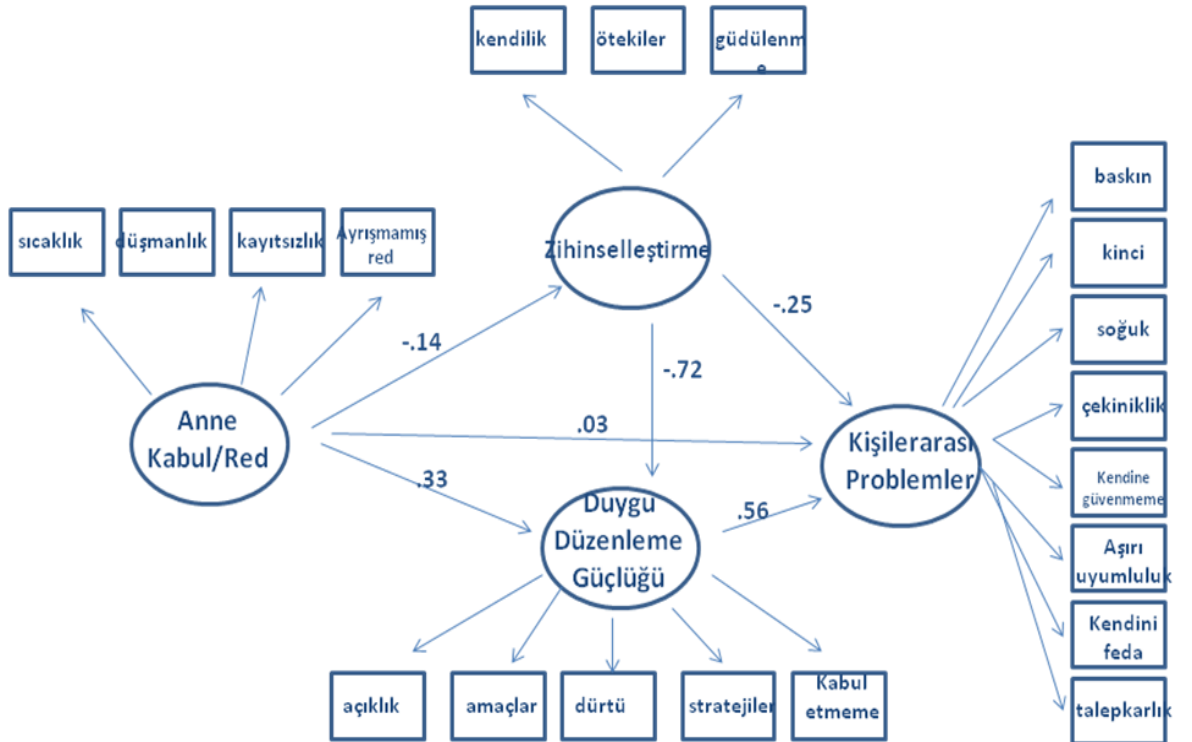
kendilik

ötekiler

güdülenme

sıcaklık

düşmanlık

kayıtsızlık

Ayrışmamış red

Zihinselleştirme

baskın

kinci

soğuk

çekiniklik

Kendine güvenmeme

Aşırı uyumluluk

Kendini feda

talepkarlık

-.14

-.72

-.25

Anne Kabul/Red

.03

Kişilerarası Problemler

.33

.56

Duygu Düzenleme Güçlüğü

açıklık

amaçlar

dürtü

stratejiler

Kabul etmeme